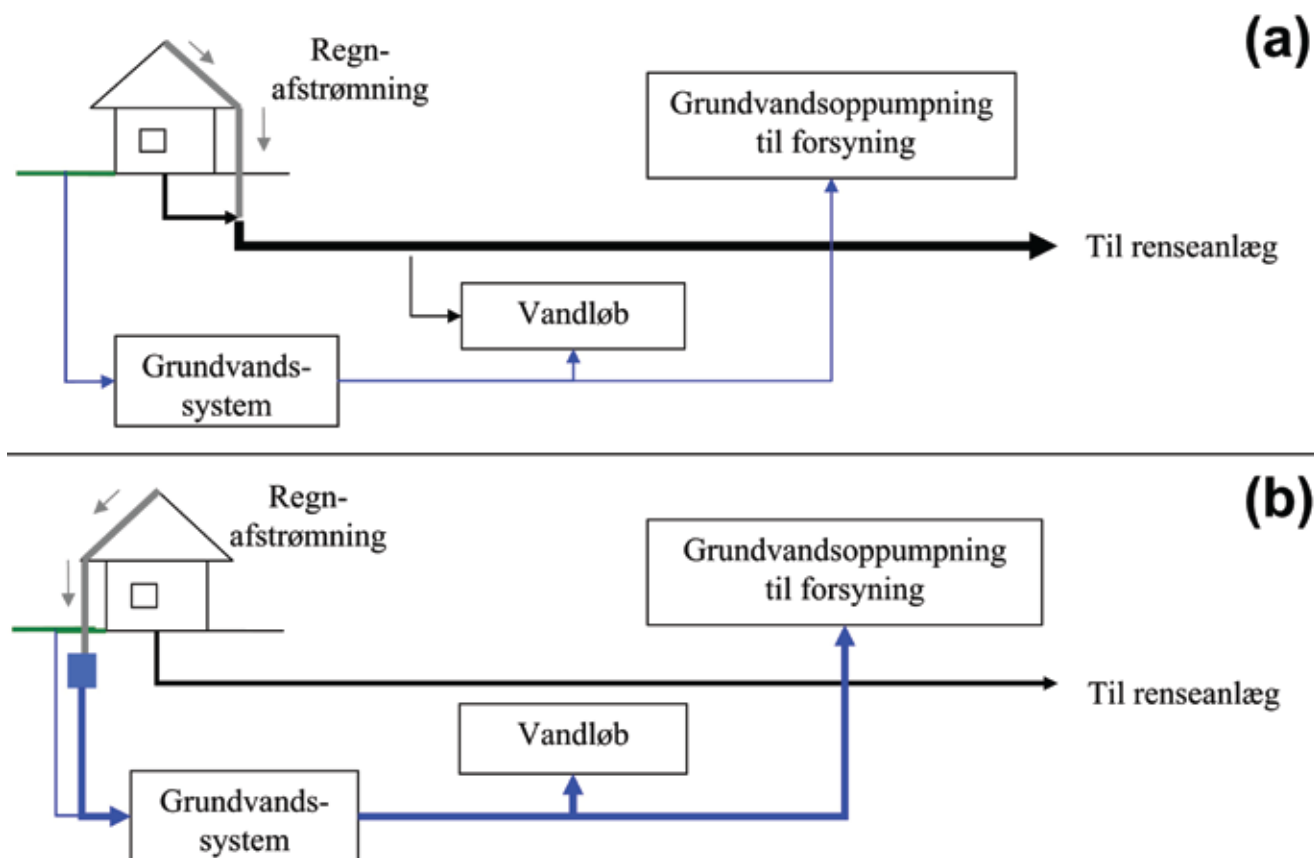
(a)

Regn-afstrømning

Grundvandsoppumpning til forsyning

Til renseanlæg

Vandløb

Grundvands-system

(b)

Regn-afstrømning

Grundvandsoppumpning til forsyning

Til renseanlæg

Vandløb

Grundvands-system